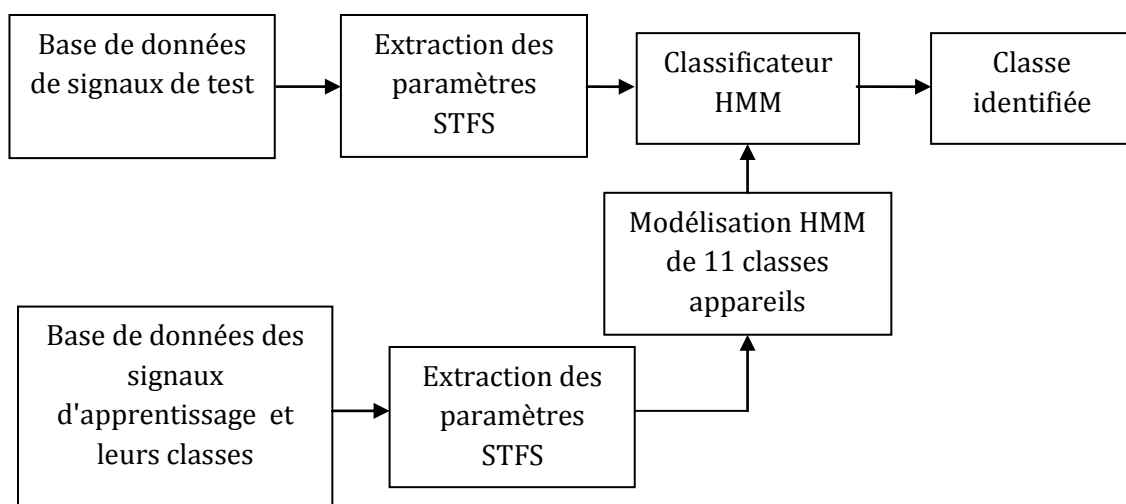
Base de données de signaux de test

Extraction des paramètres STFS

Classificateur HMM

Classe identifiée

Modélisation HMM de 11 classes appareils

Base de données des signaux d'apprentissage et leurs classes

Extraction des paramètres STFS